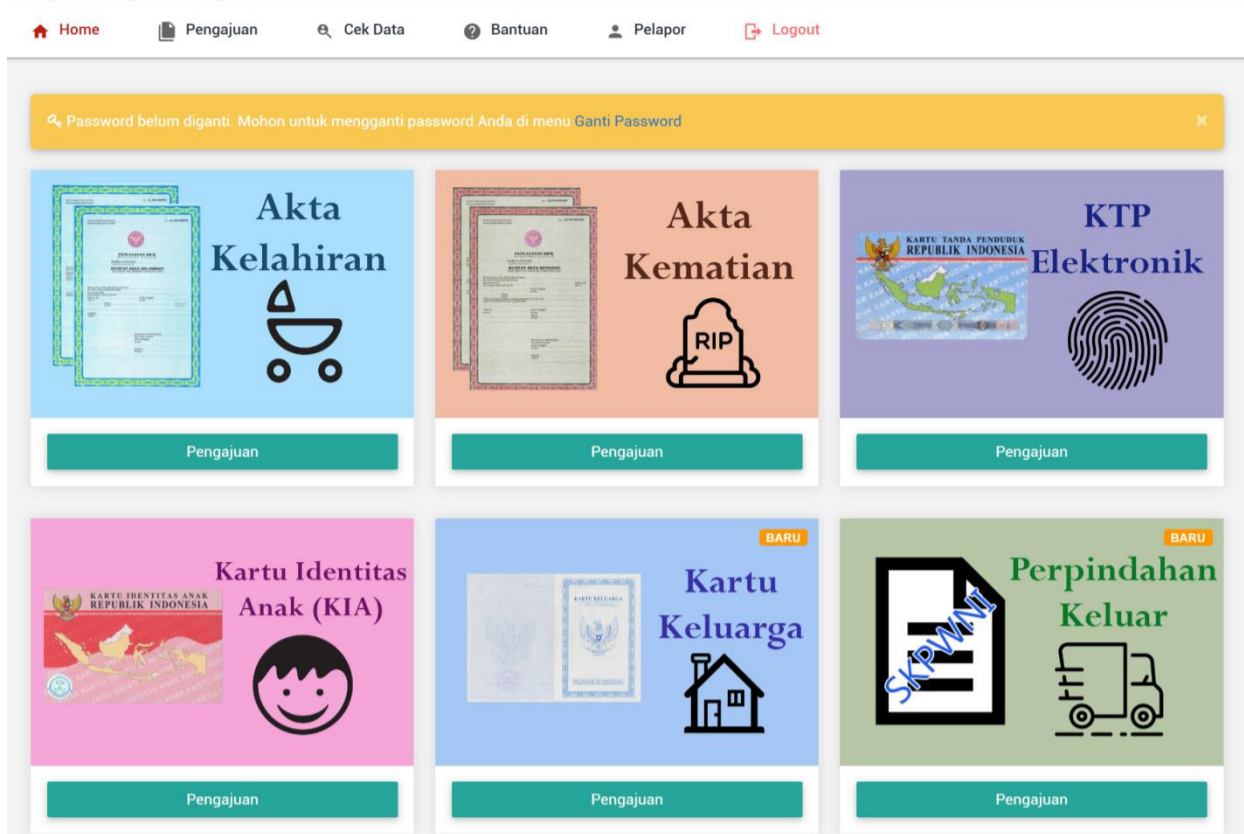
Home Pengajuan Cek Data Bantuan Pelapor Logout

Password belum diganti. Mohon untuk mengganti password Anda di menu Ganti Password

×

Akta Kelahiran

Pengajuan

Akta Kematian

RIP

Pengajuan

KARTU TANDA PENDUDUK REPUBLIK INDONESIA

KTP Elektronik

Pengajuan

KARTU IDENTITAS ANAK REPUBLIK INDONESIA

Kartu Identitas Anak (KIA)

Pengajuan

BARU

KARTU KELUARGA

Kartu Keluarga

Pengajuan

BARU

SKPWNI

Perpindahan Keluar

Pengajuan